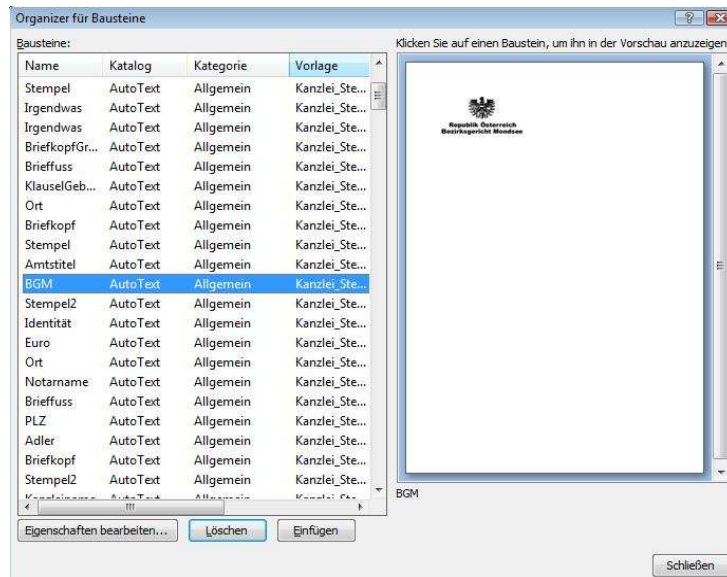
Organizer für Bausteine

Bausteine:

| Name | Katalog | Kategorie | Vorlage |
|---|---|---|---|
| Stempel | AutoText | Allgemein | Kanzlei_Ste... |
| Irgendwas | AutoText | Allgemein | Kanzlei_Ste... |
| Irgendwas | AutoText | Allgemein | Kanzlei_Ste... |
| BriefkopfGr... | AutoText | Allgemein | Kanzlei_Ste... |
| Brieffuss | AutoText | Allgemein | Kanzlei_Ste... |
| KlauselGeb... | AutoText | Allgemein | Kanzlei_Ste... |
| Ort | AutoText | Allgemein | Kanzlei_Ste... |
| Briefkopf | AutoText | Allgemein | Kanzlei_Ste... |
| Stempel | AutoText | Allgemein | Kanzlei_Ste... |
| Amtstitel | AutoText | Allgemein | Kanzlei_Ste... |
| BGM | AutoText | Allgemein | Kanzlei_Ste... |
| Stempel2 | AutoText | Allgemein | Kanzlei_Ste... |
| Identität | AutoText | Allgemein | Kanzlei_Ste... |
| Euro | AutoText | Allgemein | Kanzlei_Ste... |
| Ort | AutoText | Allgemein | Kanzlei_Ste... |
| Notarname | AutoText | Allgemein | Kanzlei_Ste... |
| Brieffuss | AutoText | Allgemein | Kanzlei_Ste... |
| PLZ | AutoText | Allgemein | Kanzlei_Ste... |
| Adler | AutoText | Allgemein | Kanzlei_Ste... |
| Briefkopf | AutoText | Allgemein | Kanzlei_Ste... |
| Stempel2 | AutoText | Allgemein | Kanzlei_Ste... |
| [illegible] | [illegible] | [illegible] | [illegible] |

Klicken Sie auf einen Baustein, um ihn in der Vorschau anzuzeigen

Republik Österreich
Bezirksgericht Mondsee

BGM

Eigenschaften bearbeiten... Löschen Einfügen

Schließen